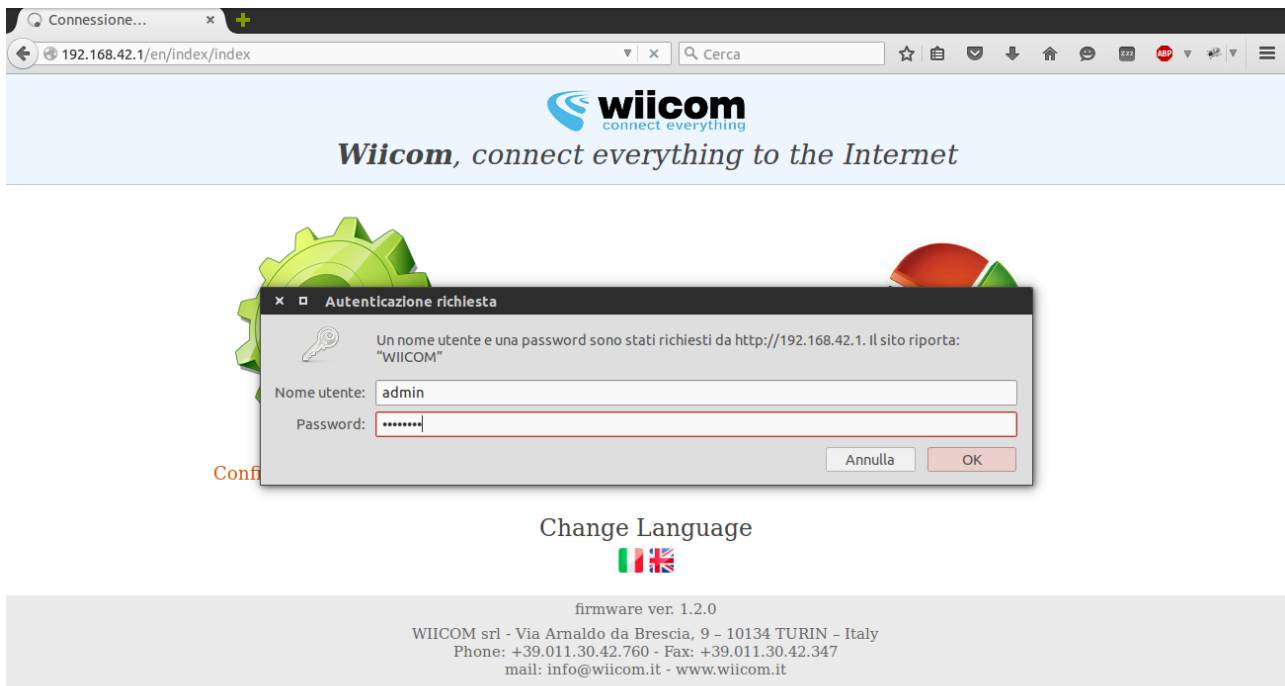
Connessione...

192.168.42.1/en/index/index

Cerca

wiicom
connect everything

**Wiicom**, connect everything to the Internet

Autenticazione richiesta

Un nome utente e una password sono stati richiesti da http://192.168.42.1. Il sito riporta: "WIICOM"

Nome utente: admin

Password: ••••••••

Annulla

OK

Confi

Change Language

firmware ver. 1.2.0

WIICOM srl - Via Arnaldo da Brescia, 9 – 10134 TURIN – Italy
Phone: +39.011.30.42.760 - Fax: +39.011.30.42.347
mail: info@wiicom.it - www.wiicom.it